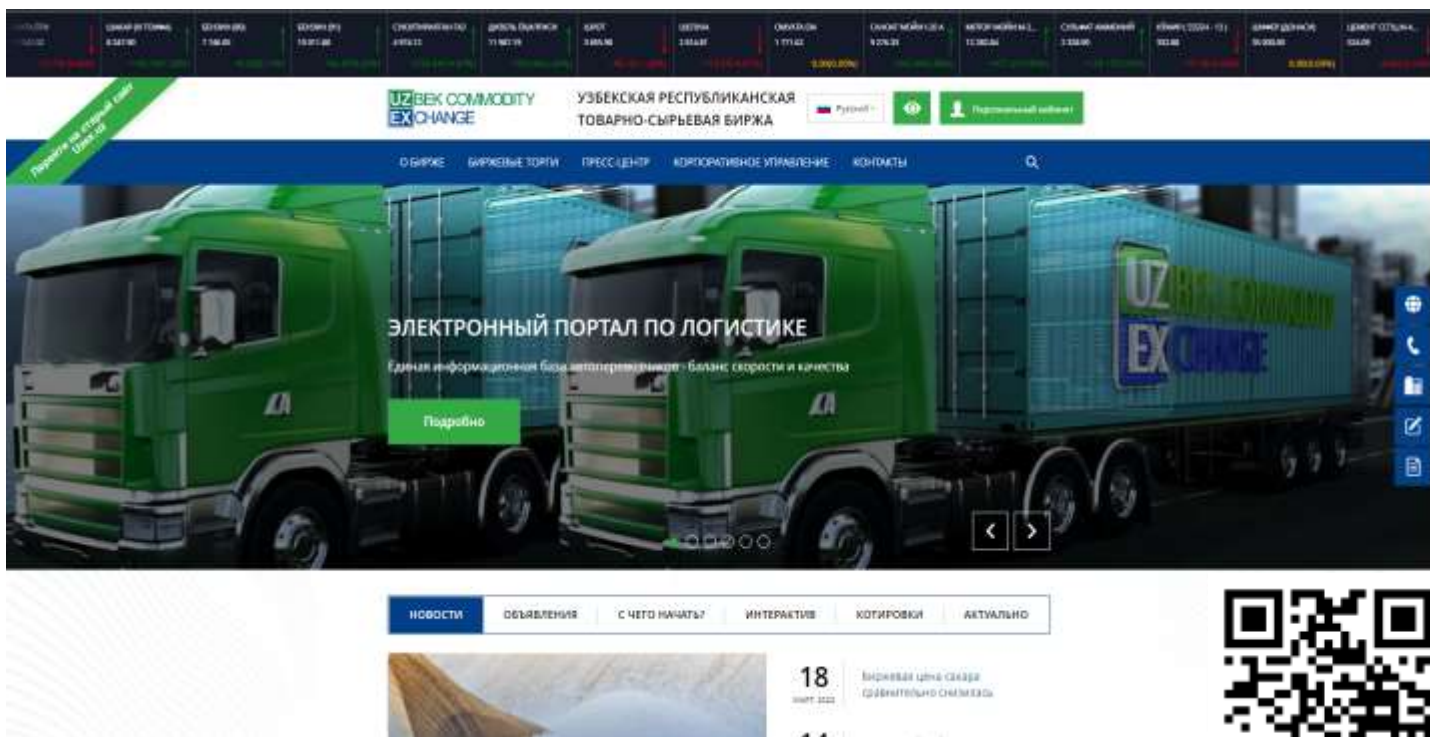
Перейти на старый сайт Uzex.uz

UZBEK COMMODITY EXCHANGE

УЗБЕКСКАЯ РЕСПУБЛИКАНСКАЯ ТОВАРНО-СЫРЬЕВАЯ БИРЖА

Русский

Персональный кабинет

О БИРЖЕ БИРЖЕВЫЕ ТОРГИ ПРЕСС-ЦЕНТР КОРПОРАТИВНОЕ УПРАВЛЕНИЕ КОНТАКТЫ

ЭЛЕКТРОННЫЙ ПОРТАЛ ПО ЛОГИСТИКЕ

Единая информационная база автоперевозчиков - баланс скорости и качества

Подробно

UZBEK COMMODITY EXCHANGE

НОВОСТИ ОБЪЯВЛЕНИЯ С ЧЕГО НАЧАТЬ? ИНТЕРАКТИВ КОТИРОВКИ АКТУАЛЬНО

18 МАРТ 2022

Биржевая цена сахара сравнительно снизилась

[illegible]